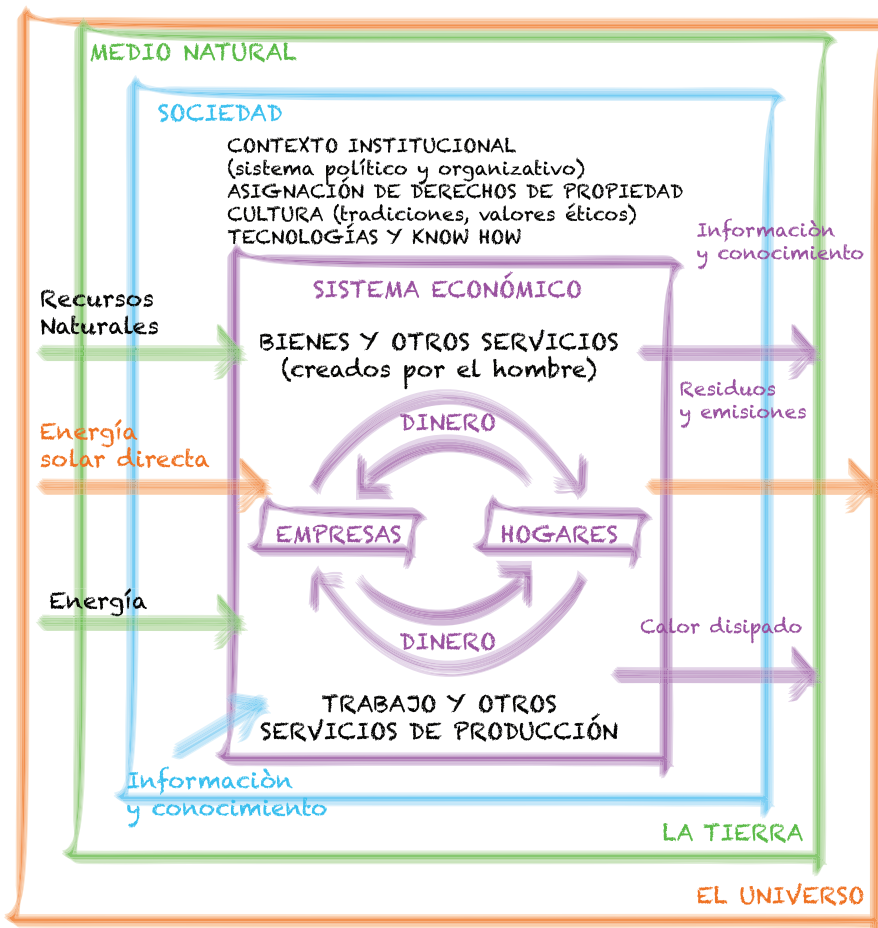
MEDIO NATURAL

SOCIEDAD

CONTEXTO INSTITUCIONAL
(sistema político y organizativo)
ASIGNACIÓN DE DERECHOS DE PROPIEDAD
CULTURA (tradiciones, valores éticos)
TECNOLOGÍAS Y KNOW HOW

Informaciòn y conocimiento

SISTEMA ECONÓMICO

Recursos Naturales

BIENES Y OTROS SERVICIOS
(creados por el hombre)

Residuos y emisiones

DINERO

Energía solar directa

EMPRESAS

HOGARES

Energía

DINERO

Calor disipado

TRABAJO Y OTROS SERVICIOS DE PRODUCCIÓN

Informaciòn y conocimiento

LA TIERRA

EL UNIVERSO